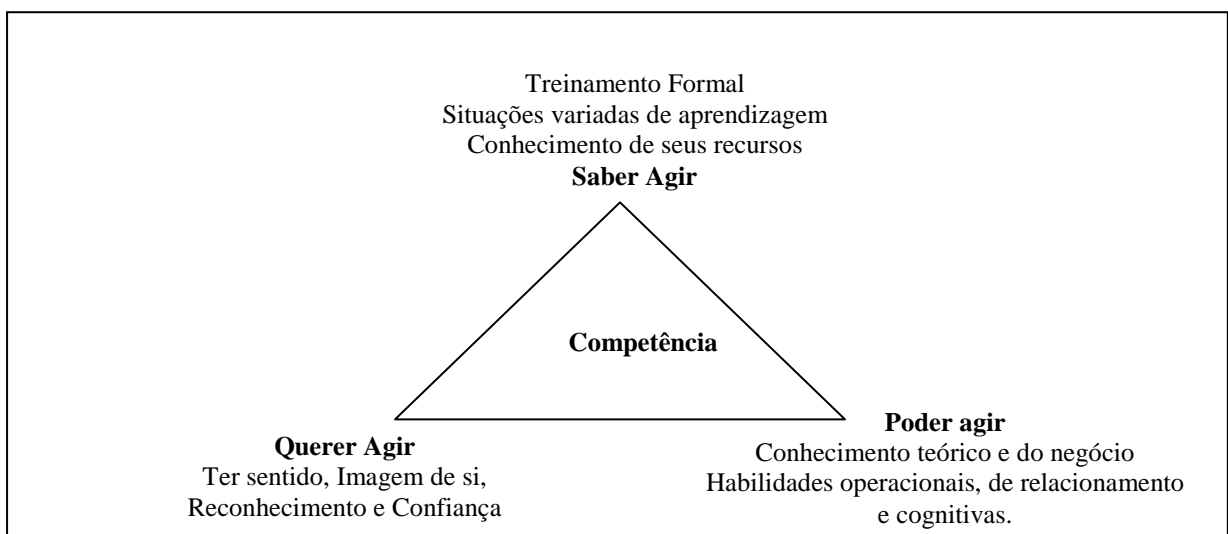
Treinamento Formal
Situações variadas de aprendizagem
Conhecimento de seus recursos
**Saber Agir**

**Competência**

**Querer Agir**
Ter sentido, Imagem de si,
Reconhecimento e Confiança

**Poder agir**
Conhecimento teórico e do negócio
Habilidades operacionais, de relacionamento e cognitivas.